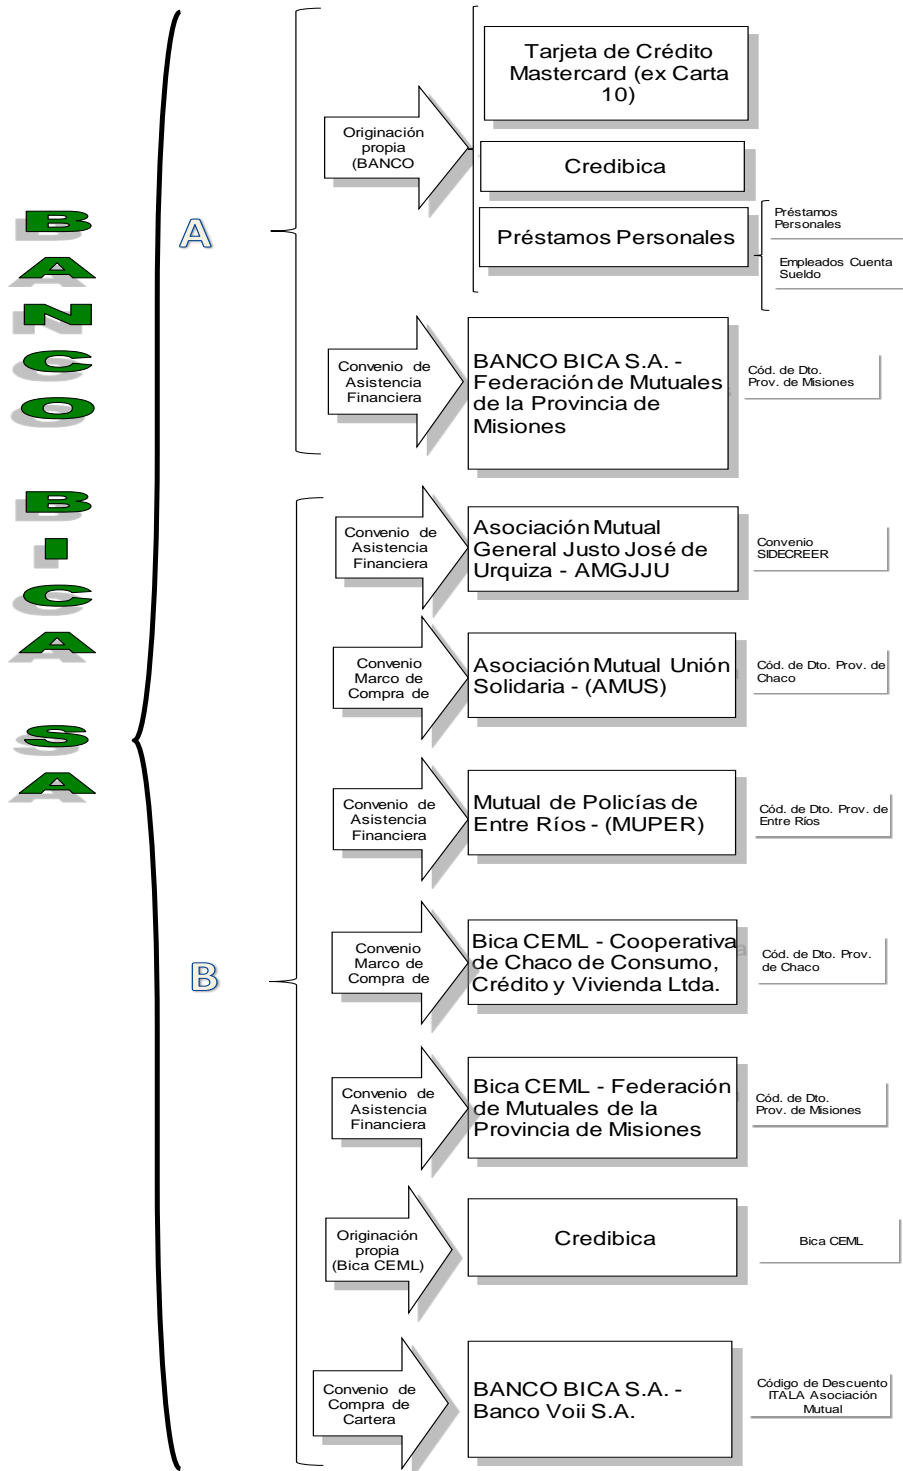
BANCO BICA SA

A

Originación propia (BANCO

Tarjeta de Crédito Mastercard (ex Carta 10)

Credibica

Préstamos Personales

Préstamos Personales

Empleados Cuenta Sueldo

Convenio de Asistencia Financiera

BANCO BICA S.A. - Federación de Mutuales de la Provincia de Misiones

Cód. de Dto. Prov. de Misiones

B

Convenio de Asistencia Financiera

Asociación Mutual General Justo José de Urquiza - AMGJJU

Convenio SIDECREER

Convenio Marco de Compra de

Asociación Mutual Unión Solidaria - (AMUS)

Cód. de Dto. Prov. de Chaco

Convenio de Asistencia Financiera

Mutual de Policías de Entre Ríos - (MUPER)

Cód. de Dto. Prov. de Entre Ríos

Convenio Marco de Compra de

Bica CEML - Cooperativa de Chaco de Consumo, Crédito y Vivienda Ltda.

Cód. de Dto. Prov. de Chaco

Convenio de Asistencia Financiera

Bica CEML - Federación de Mutuales de la Provincia de Misiones

Cód. de Dto. Prov. de Misiones

Originación propia (Bica CEML)

Credibica

Bica CEML

Convenio de Compra de Cartera

BANCO BICA S.A. - Banco Voii S.A.

Código de Descuento ITALA Asociación Mutual